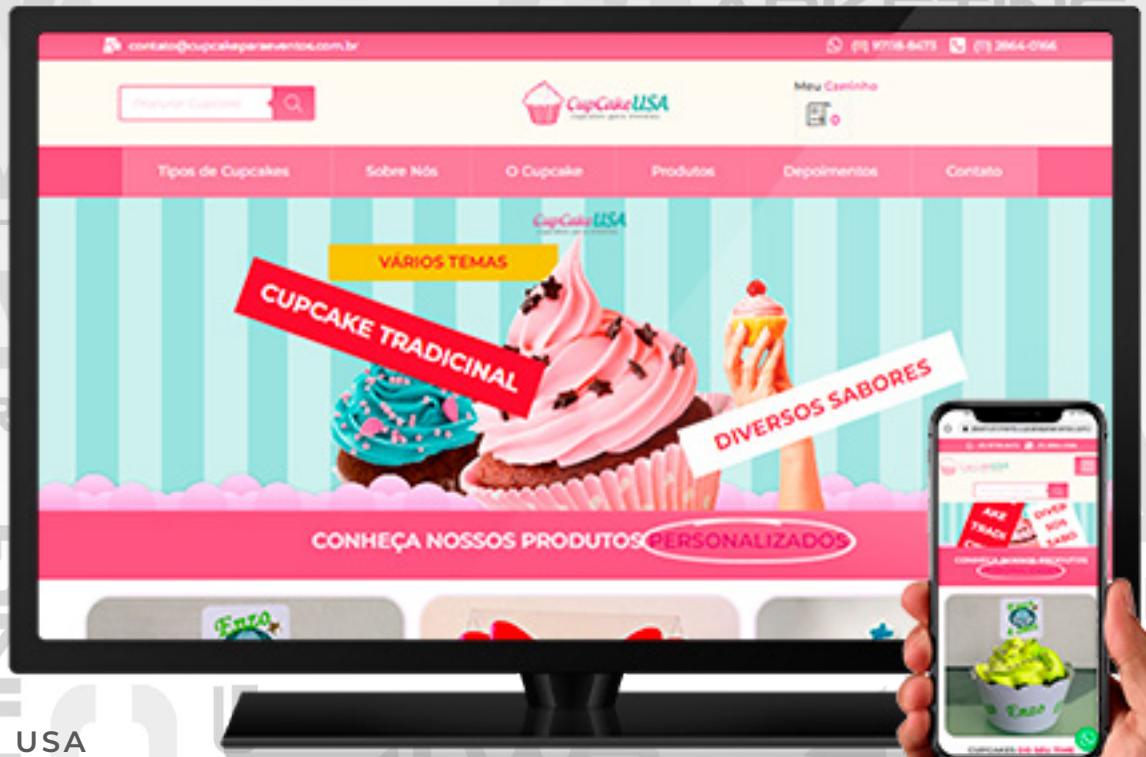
contato@cupcakeparaeventos.com.br

(11) 97118-8473 (11) 2864-0166

Procurar Cupcake

CupCake USA

cupcakes para eventos

Meu Carrinho

0

Tipos de Cupcakes

Sobre Nós

O Cupcake

Produtos

Depoimentos

Contato

CupCake USA

VÁRIOS TEMAS

CUPCAKE TRADICINAL

DIVERSOS SABORES

CONHEÇA NOSSOS PRODUTOS PERSONALIZADOS

Enzo

USA